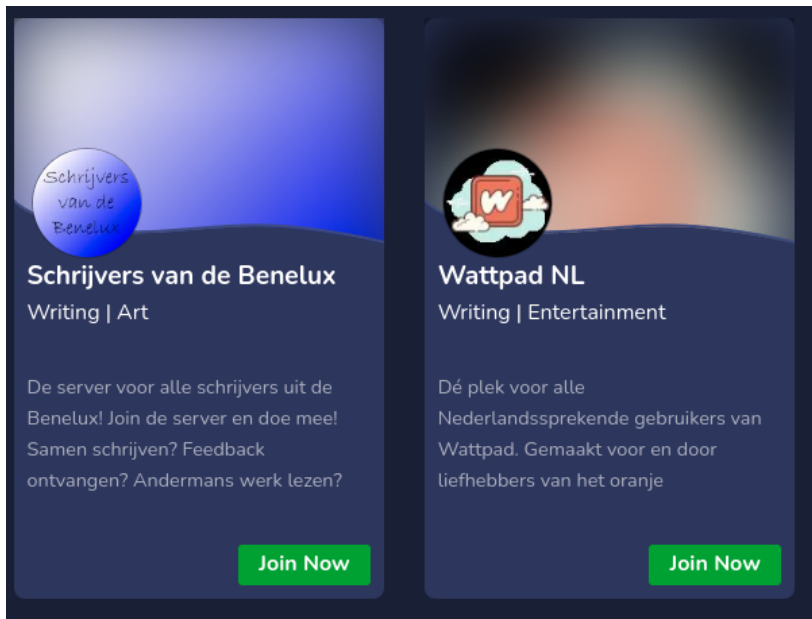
Schrijvers van de Benelux

Schrijvers van de Benelux

Writing | Art

De server voor alle schrijvers uit de Benelux! Join de server en doe mee! Samen schrijven? Feedback ontvangen? Andermans werk lezen?

Join Now

W

Wattpad NL

Writing | Entertainment

Dé plek voor alle Nederlandssprekende gebruikers van Wattpad. Gemaakt voor en door liefhebbers van het oranje

Join Now